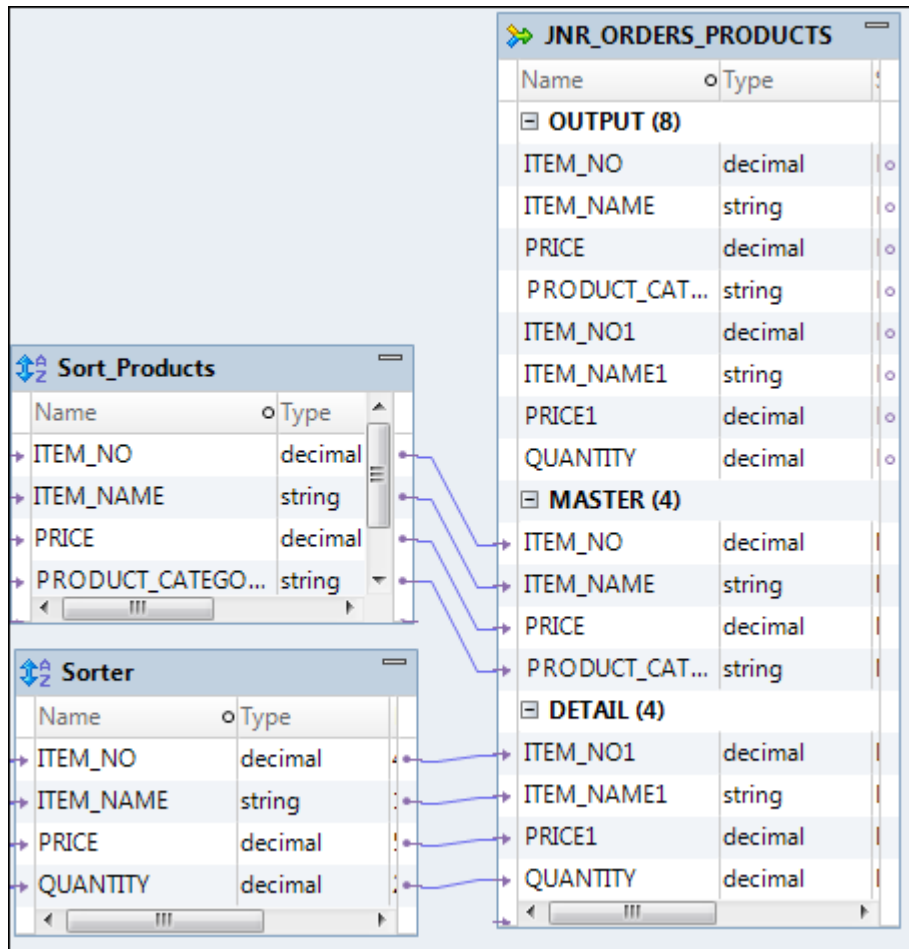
JNR_ORDERS_PRODUCTS

| Name | Type |
|---|---|
| OUTPUT (8) | |
| ITEM_NO | decimal |
| ITEM_NAME | string |
| PRICE | decimal |
| PRODUCT_CAT... | string |
| ITEM_NO1 | decimal |
| ITEM_NAME1 | string |
| PRICE1 | decimal |
| QUANTITY | decimal |
| MASTER (4) | |
| ITEM_NO | decimal |
| ITEM_NAME | string |
| PRICE | decimal |
| PRODUCT_CAT... | string |
| DETAIL (4) | |
| ITEM_NO1 | decimal |
| ITEM_NAME1 | string |
| PRICE1 | decimal |
| QUANTITY | decimal |

Sort_Products

| Name | Type |
|---|---|
| ITEM_NO | decimal |
| ITEM_NAME | string |
| PRICE | decimal |
| PRODUCT_CATEGO... | string |

Sorter

| Name | Type |
|---|---|
| ITEM_NO | decimal |
| ITEM_NAME | string |
| PRICE | decimal |
| QUANTITY | decimal |